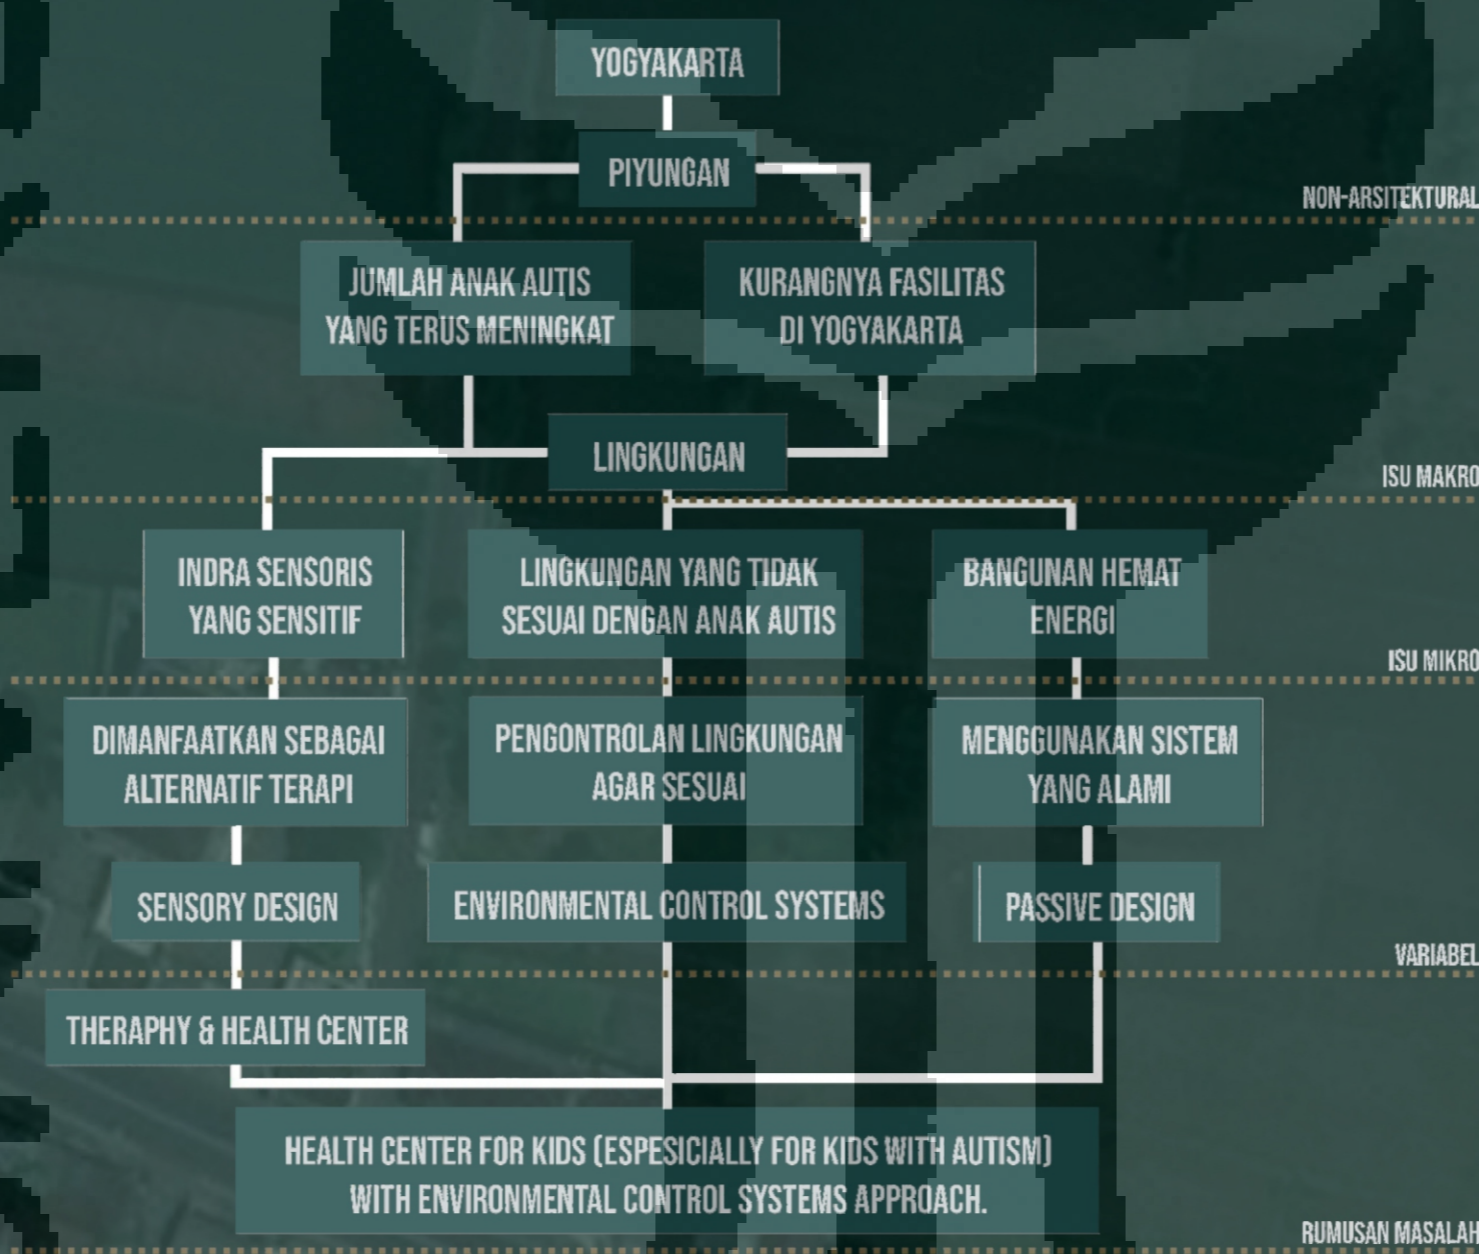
YOGYAKARTA

PIYUNGAN

NON-ARSITEKTURAL

JUMLAH ANAK AUTIS YANG TERUS MENINGKAT

KURANGNYA FASILITAS DI YOGYAKARTA

LINGKUNGAN

ISU MAKRO

INDRA SENSORIS YANG SENSITIF

LINGKUNGAN YANG TIDAK SESUAI DENGAN ANAK AUTIS

BANGUNAN HEMAT ENERGI

ISU MIKRO

DIMANFAATKAN SEBAGAI ALTERNATIF TERAPI

PENGONTROLAN LINGKUNGAN AGAR SESUAI

MENGGUNAKAN SISTEM YANG ALAMI

SENSORY DESIGN

ENVIRONMENTAL CONTROL SYSTEMS

PASSIVE DESIGN

VARIABEL

THERAPHY & HEALTH CENTER

HEALTH CENTER FOR KIDS (ESPESICIALLY FOR KIDS WITH AUTISM) WITH ENVIRONMENTAL CONTROL SYSTEMS APPROACH.

RUMUSAN MASALAH